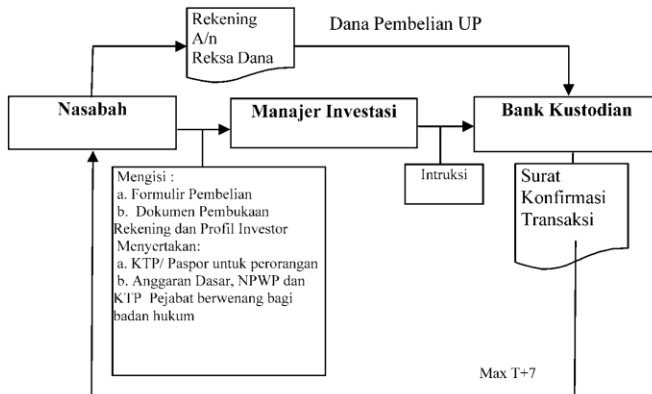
Rekening A/n Reksa Dana

Dana Pembelian UP

Nasabah

Manajer Investasi

Bank Kustodian

Mengisi :
a. Formulir Pembelian
b. Dokumen Pembukaan Rekening dan Profil Investor
Menyertakan:
a. KTP/ Paspor untuk perorangan
b. Anggaran Dasar, NPWP dan KTP Pejabat berwenang bagi badan hukum

Intruksi

Surat Konfirmasi Transaksi

Max T+7